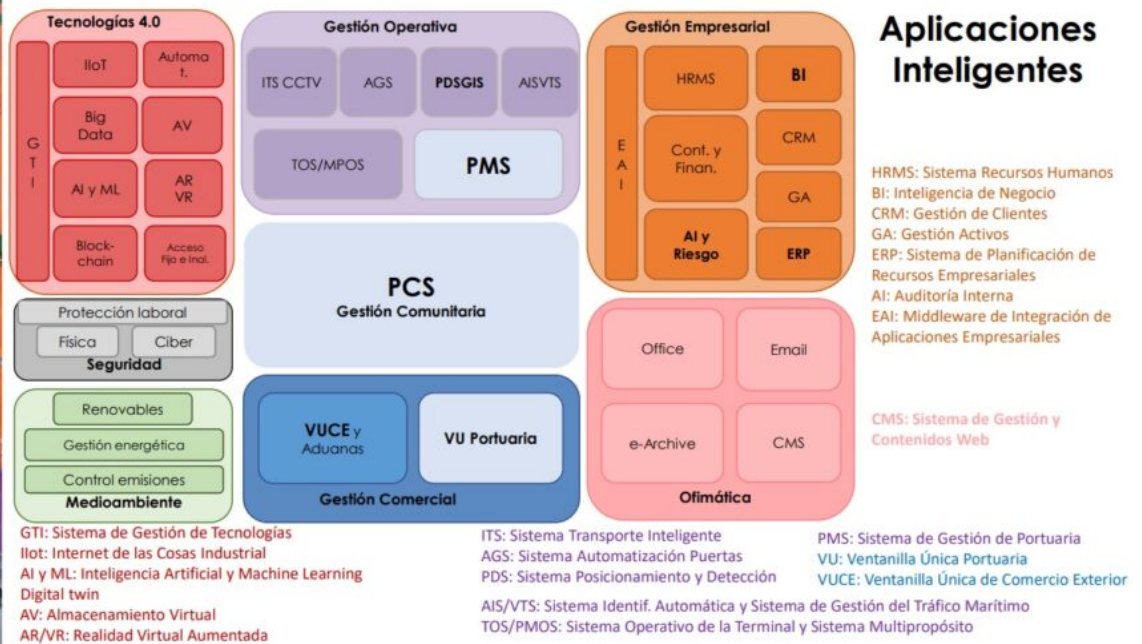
Tecnologías 4.0

GTI

IIoT

Automat.

Big Data

AV

AI y ML

AR VR

Block-chain

Acceso Fijo e Inal.

Gestión Operativa

ITS CCTV

AGS

PDSGIS

AISVTS

TOS/MPOS

PMS

Gestión Empresarial

EAI

HRMS

BI

Cont. y Finan.

CRM

GA

AI y Riesgo

ERP

Aplicaciones Inteligentes

HRMS: Sistema Recursos Humanos
BI: Inteligencia de Negocio
CRM: Gestión de Clientes
GA: Gestión Activos
ERP: Sistema de Planificación de Recursos Empresariales
AI: Auditoría Interna
EAI: Middleware de Integración de Aplicaciones Empresariales

Protección laboral

Física

Ciber

Seguridad

PCS
Gestión Comunitaria

Office

Email

e-Archive

CMS

Ofimática

CMS: Sistema de Gestión y Contenidos Web

Renovables

Gestión energética

Control emisiones

Medioambiente

VUCE y Aduanas

VU Portuaria

Gestión Comercial

GTI: Sistema de Gestión de Tecnologías
IIot: Internet de las Cosas Industrial
AI y ML: Inteligencia Artificial y Machine Learning
Digital twin
AV: Almacenamiento Virtual
AR/VR: Realidad Virtual Aumentada

ITS: Sistema Transporte Inteligente
AGS: Sistema Automatización Puertas
PDS: Sistema Posicionamiento y Detección

PMS: Sistema de Gestión de Portuaria
VU: Ventanilla Única Portuaria
VUCE: Ventanilla Única de Comercio Exterior

AIS/VTS: Sistema Identif. Automática y Sistema de Gestión del Tráfico Marítimo
TOS/PMOS: Sistema Operativo de la Terminal y Sistema Multipropósito